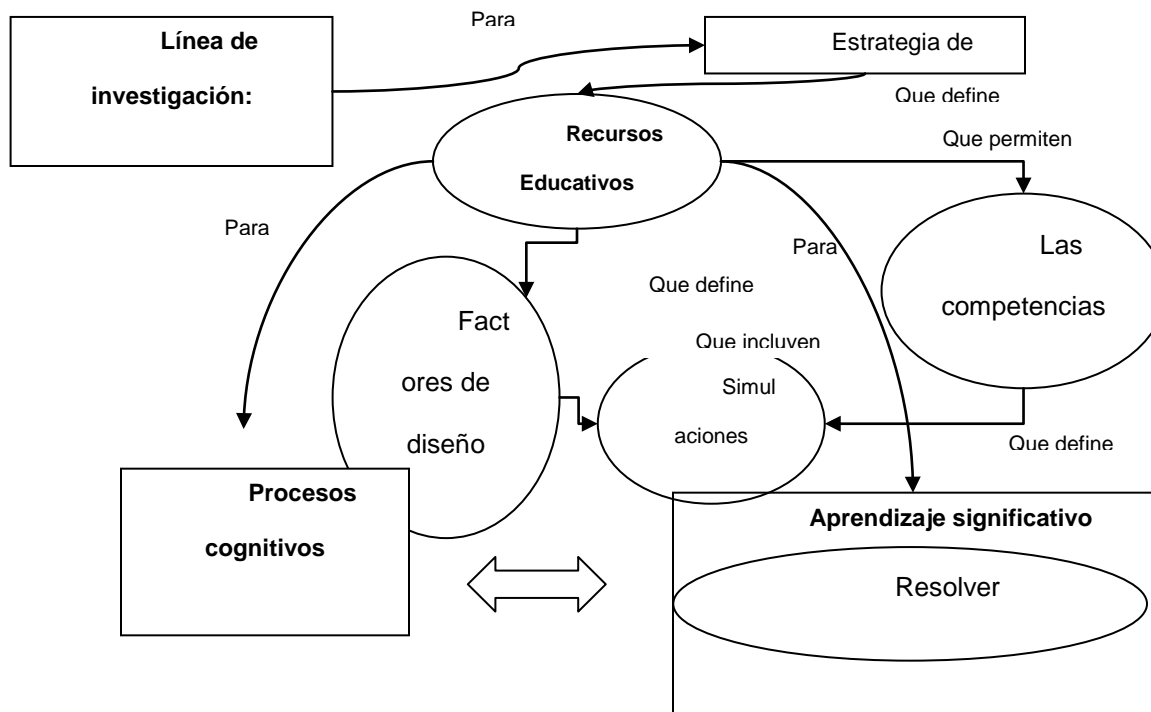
Línea de investigación:

Para

Estrategia de

Que define

Recursos Educativos

Que permiten

Para

Para

Las competencias

Que define

Fact ores de diseño

Que incluyen

Simul aciones

Que define

Procesos cognitivos

Aprendizaje significativo

Resolver